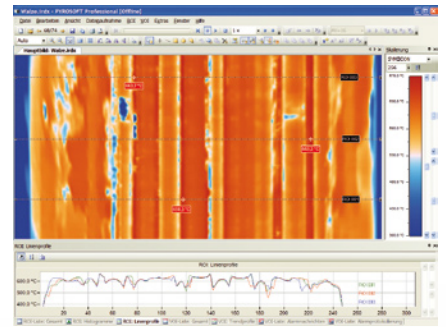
Walze.irdx - PYROSOFT Professional [Offline]

Datei Bearbeiten Ansicht Datenaufnahme ROI VCS Extras Fenster Hilfe

Auto

Hauptbild: Walze.irdx

Skalierung

ROI Linienprofile

ROI Linienprofile

600.0°C

500.0°C

400.0°C

20 40 60 80 100 120 140 160 180 200 220 240 260 280 300

ROI Liste: Statistik | ROI Liste: Histogramme | ROI Liste: Linienprofile